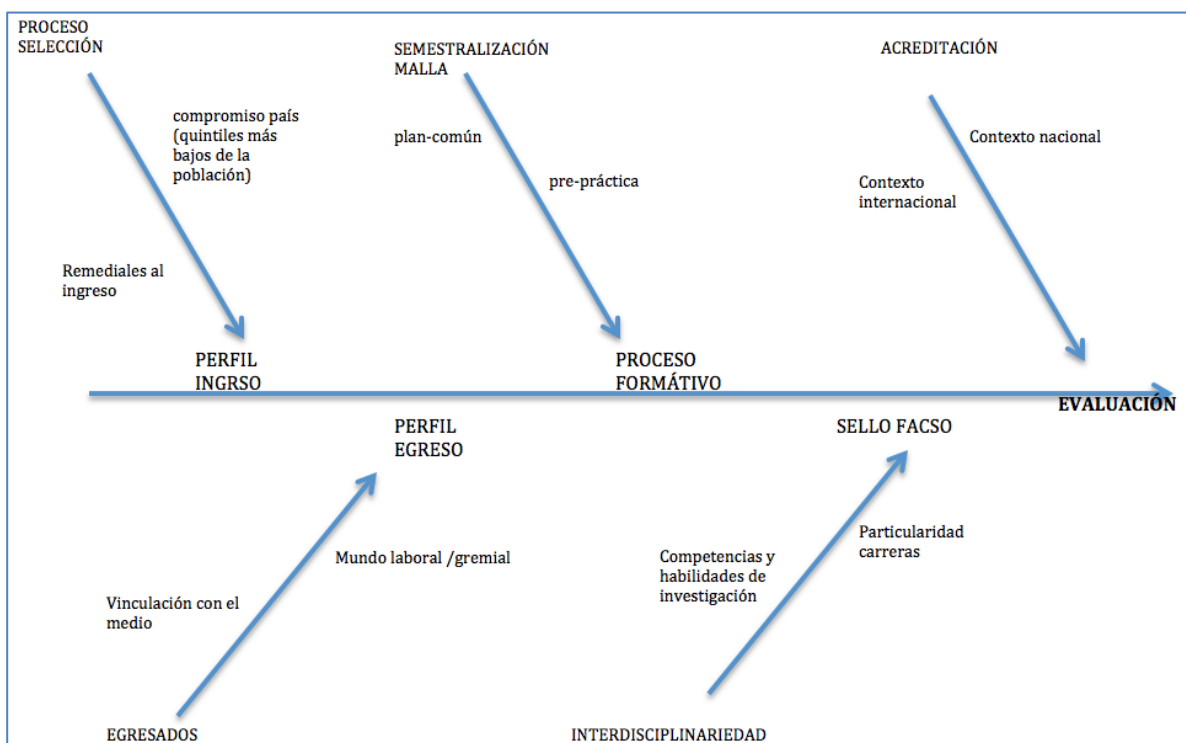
PROCESO SELECCIÓN

compromiso país (quintiles más bajos de la población)

Remediales al ingreso

PERFIL INGRSO

SEMESTRALIZACIÓN MALLA

plan-común

pre-práctica

PROCESO FORMÁTIVO

ACREDITACIÓN

Contexto nacional

Contexto internacional

EVALUACIÓN

PERFIL EGRESO

Mundo laboral /gremial

Vinculación con el medio

EGRESADOS

SELLO FACSO

Particularidad carreras

Competencias y habilidades de investigación

INTERDISCIPLINARIEDAD